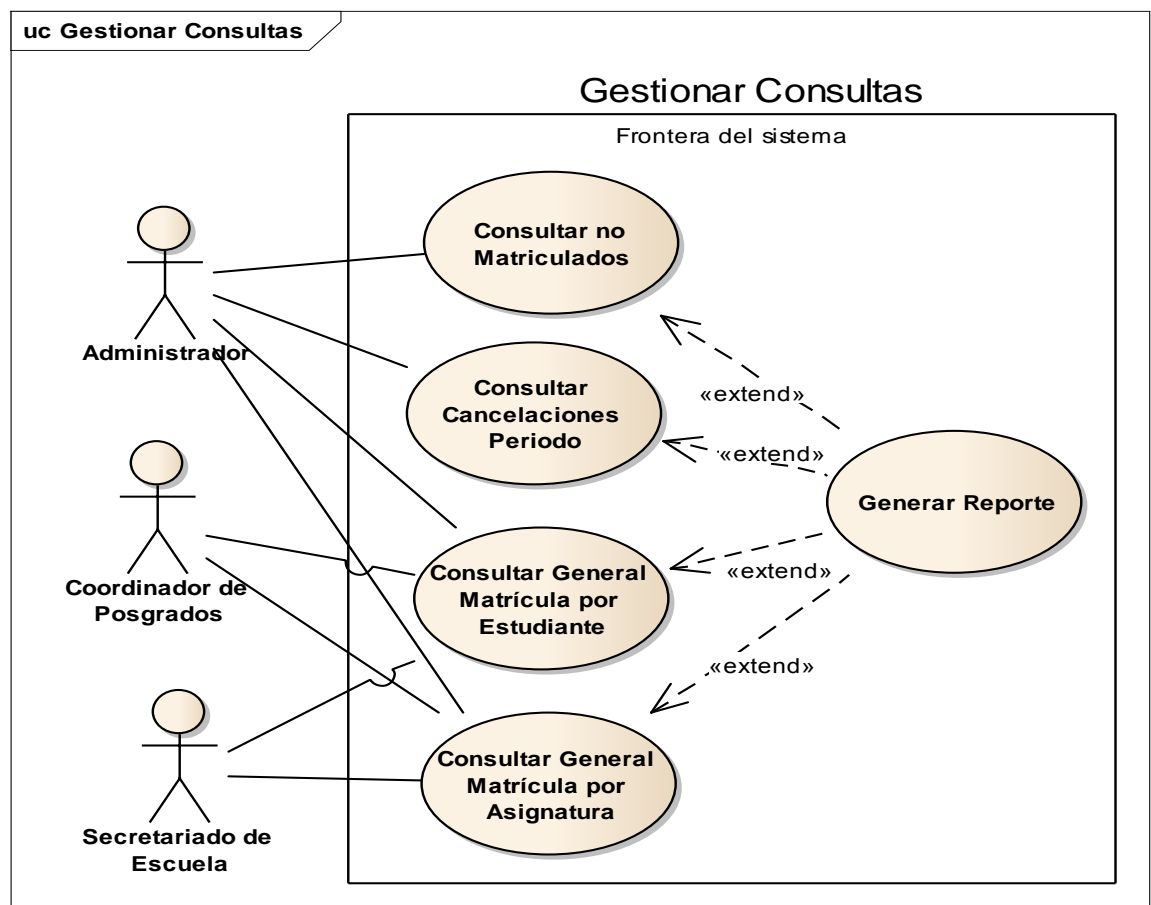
uc Gestionar Consultas

Gestionar Consultas

Frontera del sistema

Administrador

Coordinador de Posgrados

Secretariado de Escuela

Consultar no Matriculados

Consultar Cancelaciones Periodo

Consultar General Matrícula por Estudiante

Consultar General Matrícula por Asignatura

Generar Reporte

«extend»

«extend»

«extend»

«extend»